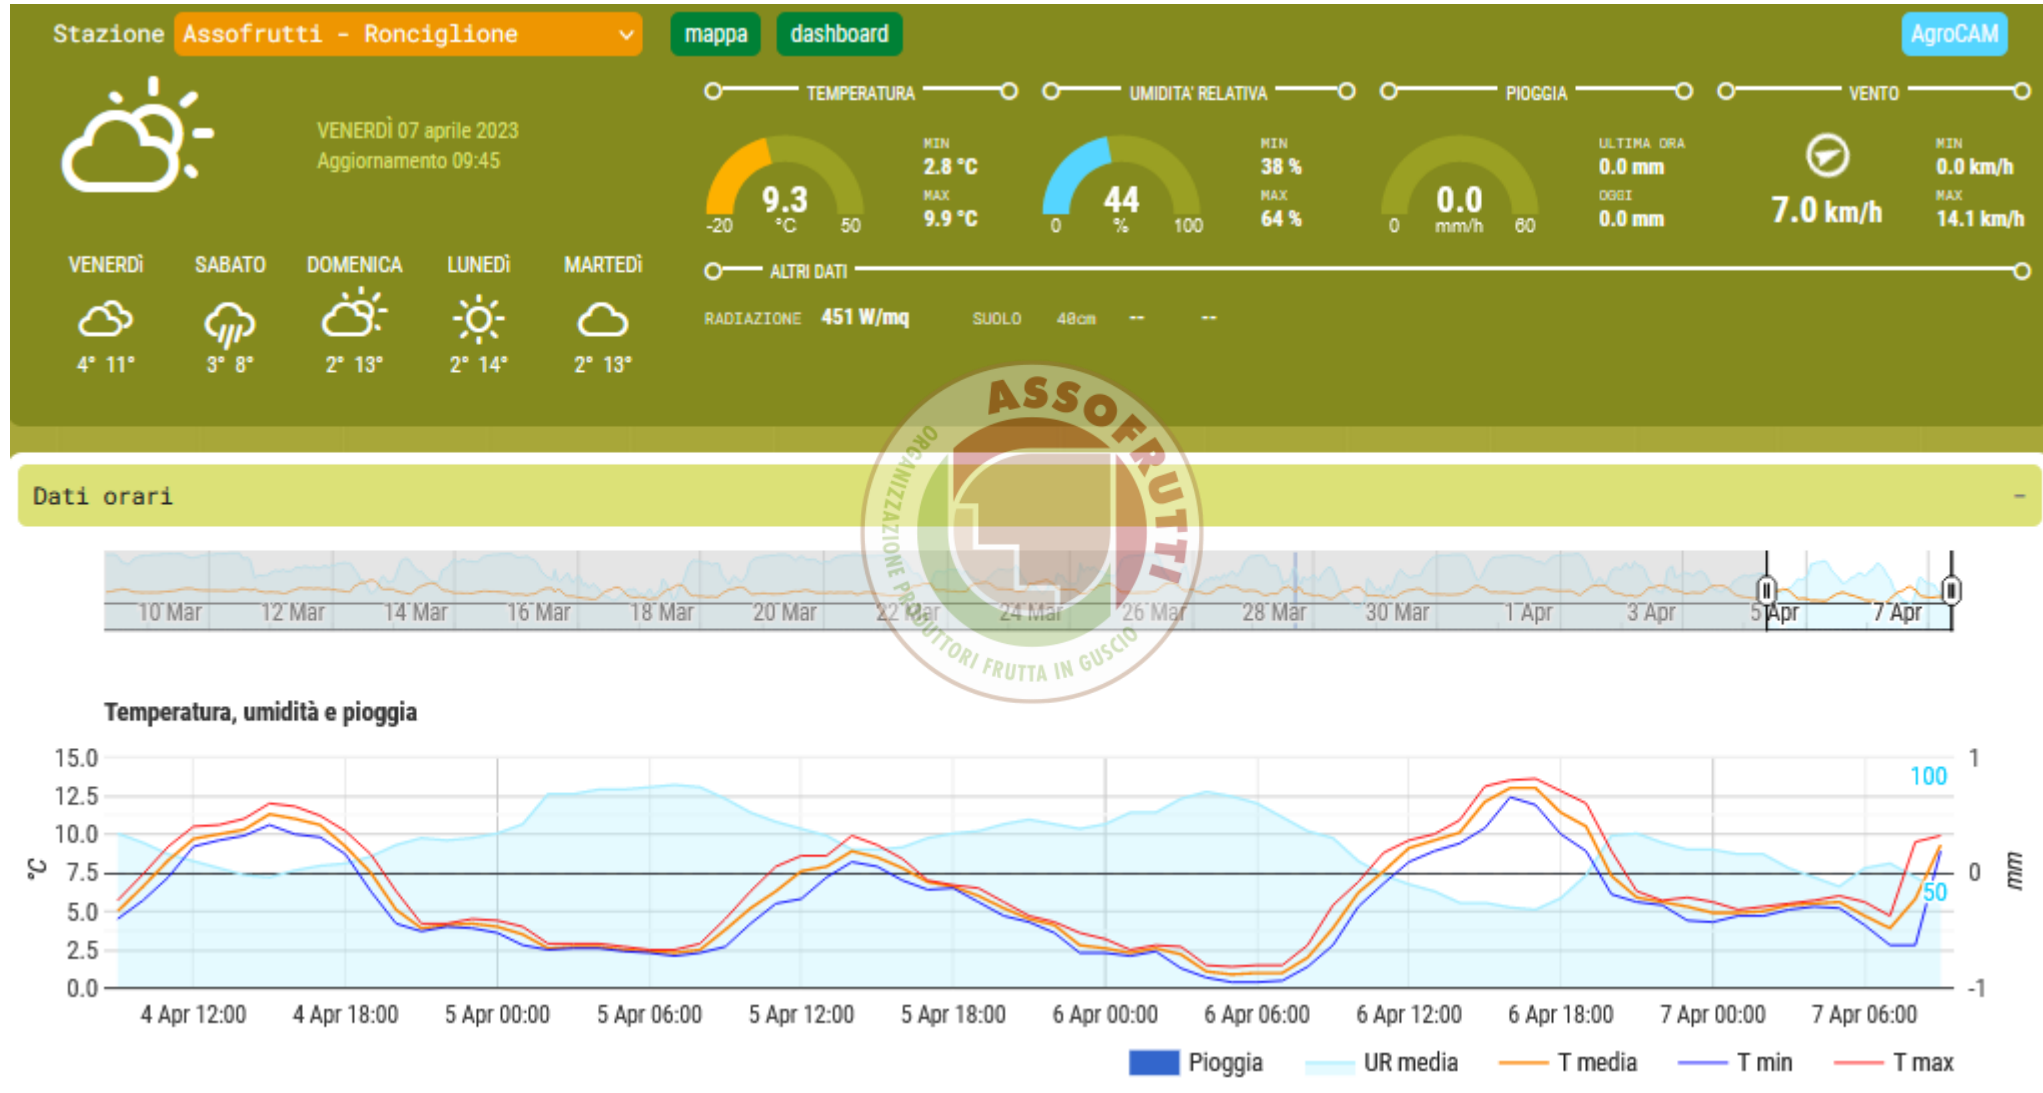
Stazione Assofrutti - Ronciglione mappa dashboard AgroCAM

VENERDÌ 07 aprile 2023
Aggiornamento 09:45

| VENERDÌ | SABATO | DOMENICA | LUNEDÌ | MARTEDÌ |
|---|---|---|---|---|
| 4° 11° | 3° 8° | 2° 13° | 2° 14° | 2° 13° |

TEMPERATURA
9.3 °C
-20 50
MIN 2.8 °C
MAX 9.9 °C

UMIDITA' RELATIVA
44 %
0 100
MIN 38 %
MAX 64 %

PIOGGIA
0.0 mm/h
0 60
ULTIMA ORA 0.0 mm
OGGI 0.0 mm

VENTO
7.0 km/h
MIN 0.0 km/h
MAX 14.1 km/h

ALTRI DATI
RADIAZIONE 451 W/mq SUOLO 40cm -- --

ASSOFRUTTI ORGANIZZAZIONE PRODUTTORI FRUTTA IN GUSCIO

Dati orari –

10 Mar 12 Mar 14 Mar 16 Mar 18 Mar 20 Mar 22 Mar 24 Mar 26 Mar 28 Mar 30 Mar 1 Apr 3 Apr 5 Apr 7 Apr

Temperatura, umidità e pioggia

15.0 12.5 10.0 7.5 5.0 2.5 0.0
°C
100 50
1 0 -1
mm

4 Apr 12:00 4 Apr 18:00 5 Apr 00:00 5 Apr 06:00 5 Apr 12:00 5 Apr 18:00 6 Apr 00:00 6 Apr 06:00 6 Apr 12:00 6 Apr 18:00 7 Apr 00:00 7 Apr 06:00

Pioggia UR media T media T min T max